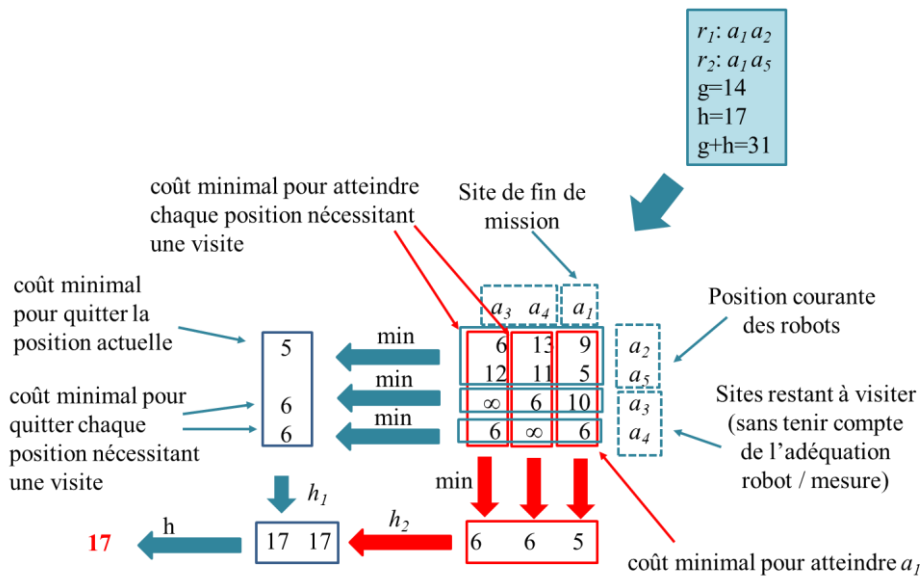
$r_1$: $a_1 a_2$
$r_2$: $a_1 a_5$
g=14
h=17
g+h=31

coût minimal pour atteindre chaque position nécessitant une visite

Site de fin de mission

coût minimal pour quitter la position actuelle

$a_3$ $a_4$ $a_1$

Position courante des robots

| 6 | 13 | 9 |
|---|---|---|
| 12 | 11 | 5 |
| $\infty$ | 6 | 10 |
| 6 | $\infty$ | 6 |

$a_2$
$a_5$
$a_3$
$a_4$

min
min
min

5
6
6

coût minimal pour quitter chaque position nécessitant une visite

Sites restant à visiter (sans tenir compte de l'adéquation robot / mesure)

min

$h_1$

17 h 17 17 $h_2$ 6 6 5

coût minimal pour atteindre $a_1$